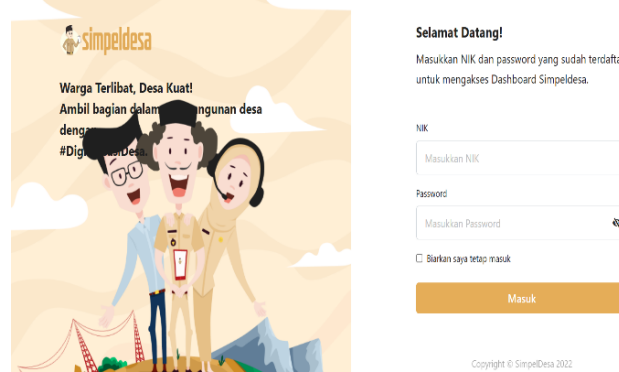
simpeldesa

Warga Terlibat, Desa Kuat!
Ambil bagian dalam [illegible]angunan desa dengan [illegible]
#Dig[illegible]Desa.

Selamat Datang!

Masukkan NIK dan password yang sudah terdafta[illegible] untuk mengakses Dashboard Simpeldesa.

NIK

Masukkan NIK

Password

Masukkan Password

Biarkan saya tetap masuk

Masuk

Copyright © SimpelDesa 2022